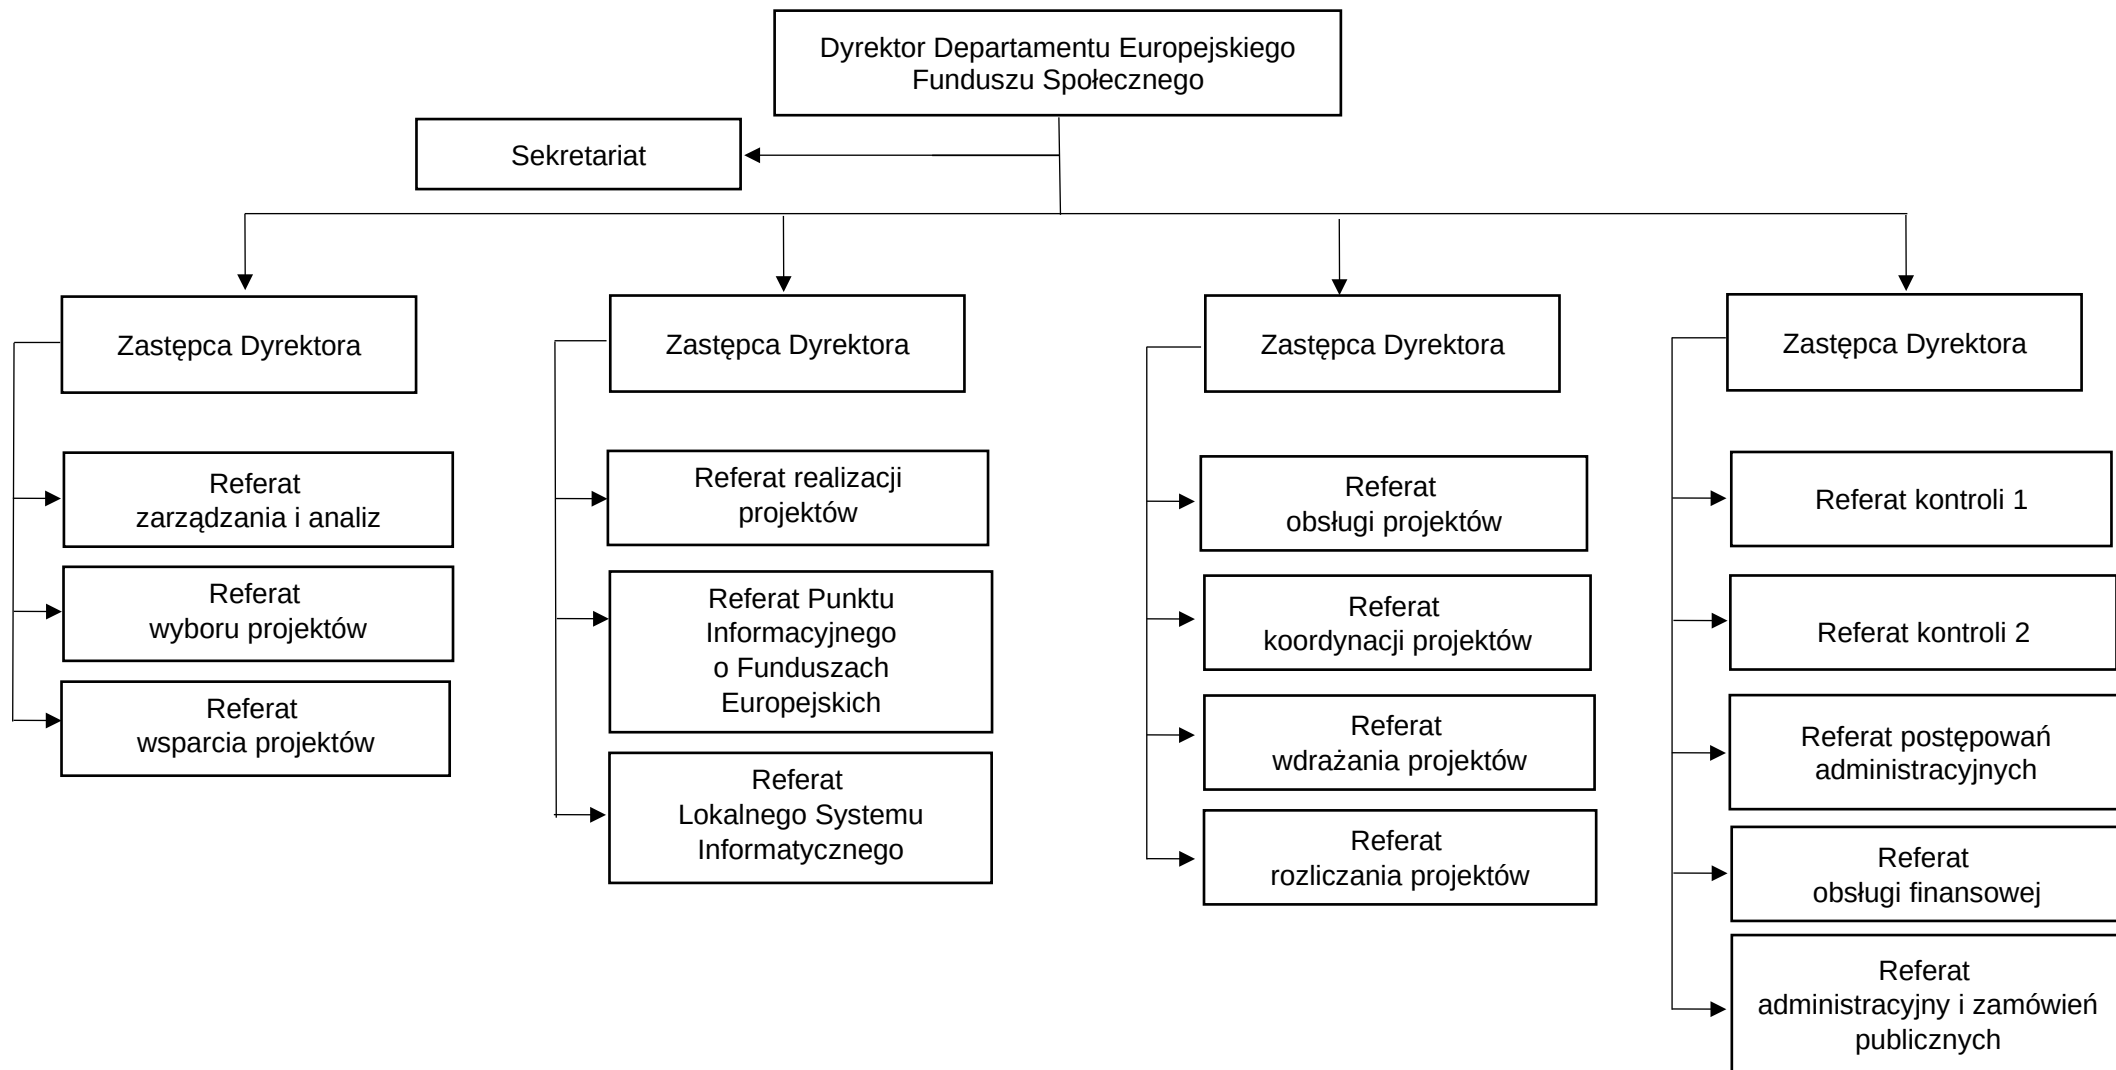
Dyrektor Departamentu Europejskiego Funduszu Społecznego

Sekretariat

Zastępca Dyrektora

Referat zarządzania i analiz

Referat wyboru projektów

Referat wsparcia projektów

Zastępca Dyrektora

Referat realizacji projektów

Referat Punktu Informacyjnego o Funduszach Europejskich

Referat Lokalnego Systemu Informatycznego

Zastępca Dyrektora

Referat obsługi projektów

Referat koordynacji projektów

Referat wdrażania projektów

Referat rozliczania projektów

Zastępca Dyrektora

Referat kontroli 1

Referat kontroli 2

Referat postępowań administracyjnych

Referat obsługi finansowej

Referat administracyjny i zamówień publicznych